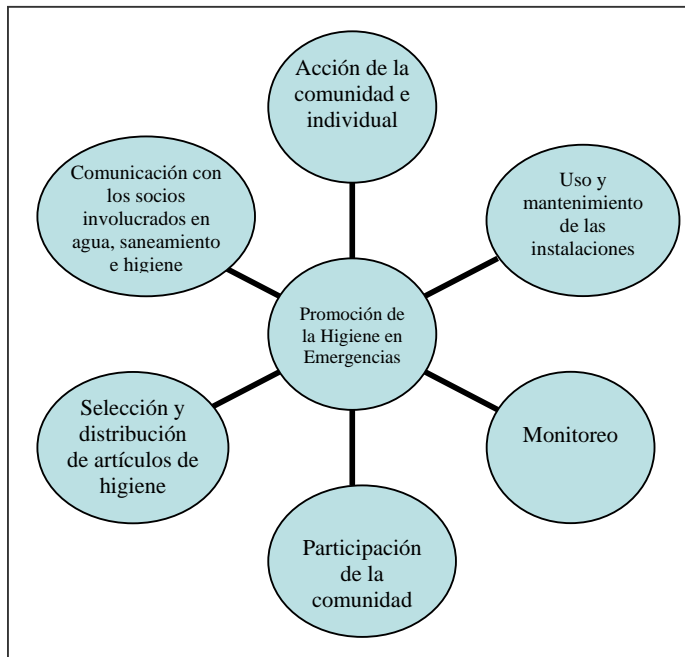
Acción de la comunidad e individual

Comunicación con los socios involucrados en agua, saneamiento e higiene

Uso y mantenimiento de las instalaciones

Promoción de la Higiene en Emergencias

Selección y distribución de artículos de higiene

Monitoreo

Participación de la comunidad